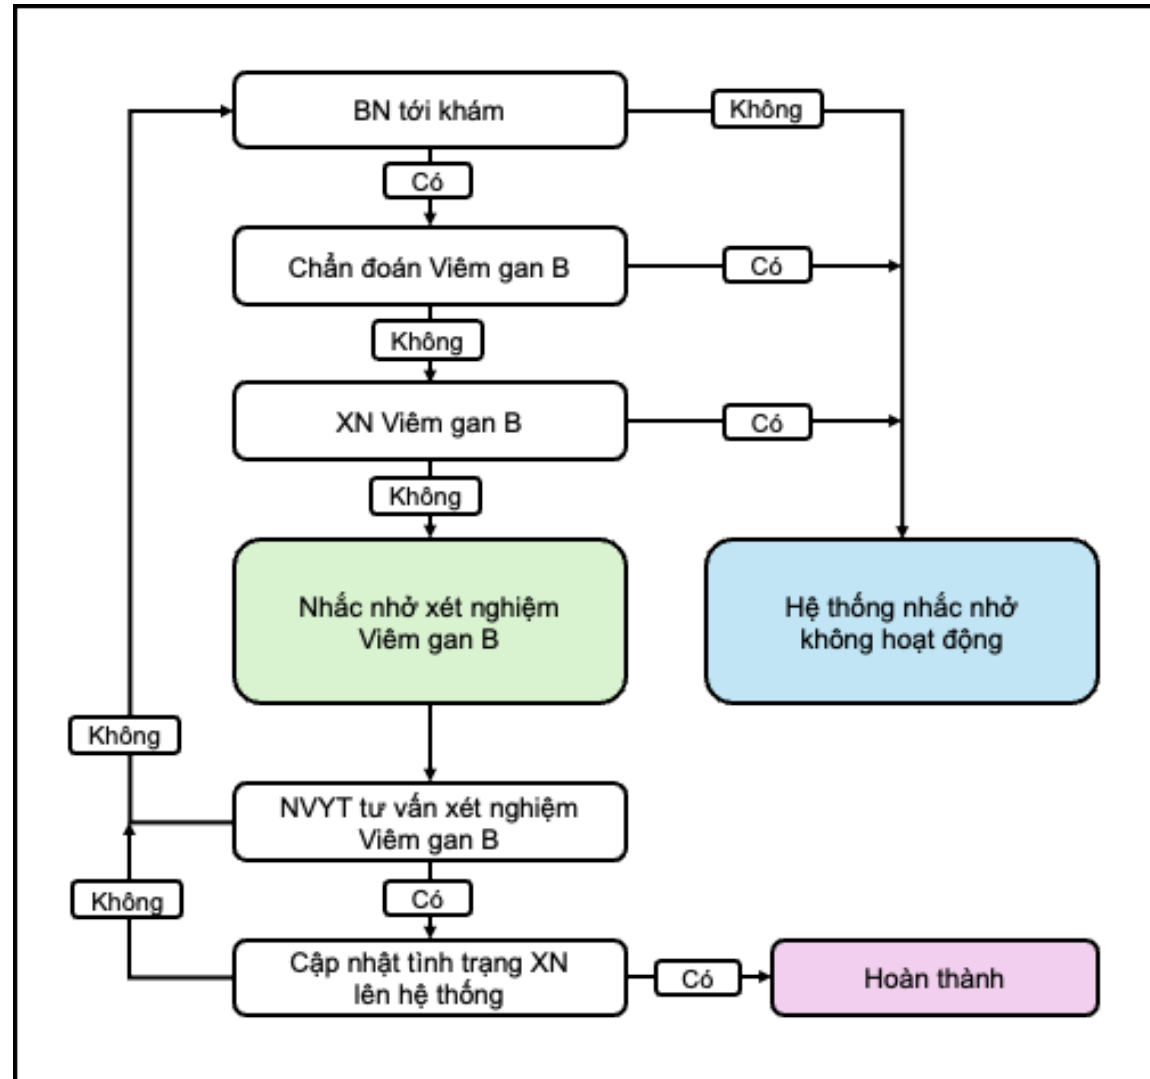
BN tới khám

Không

Có

Chẩn đoán Viêm gan B

Có

Không

XN Viêm gan B

Có

Không

Nhắc nhở xét nghiệm Viêm gan B

Hệ thống nhắc nhở không hoạt động

Không

NVYT tư vấn xét nghiệm Viêm gan B

Có

Không

Cập nhật tình trạng XN lên hệ thống

Có

Hoàn thành